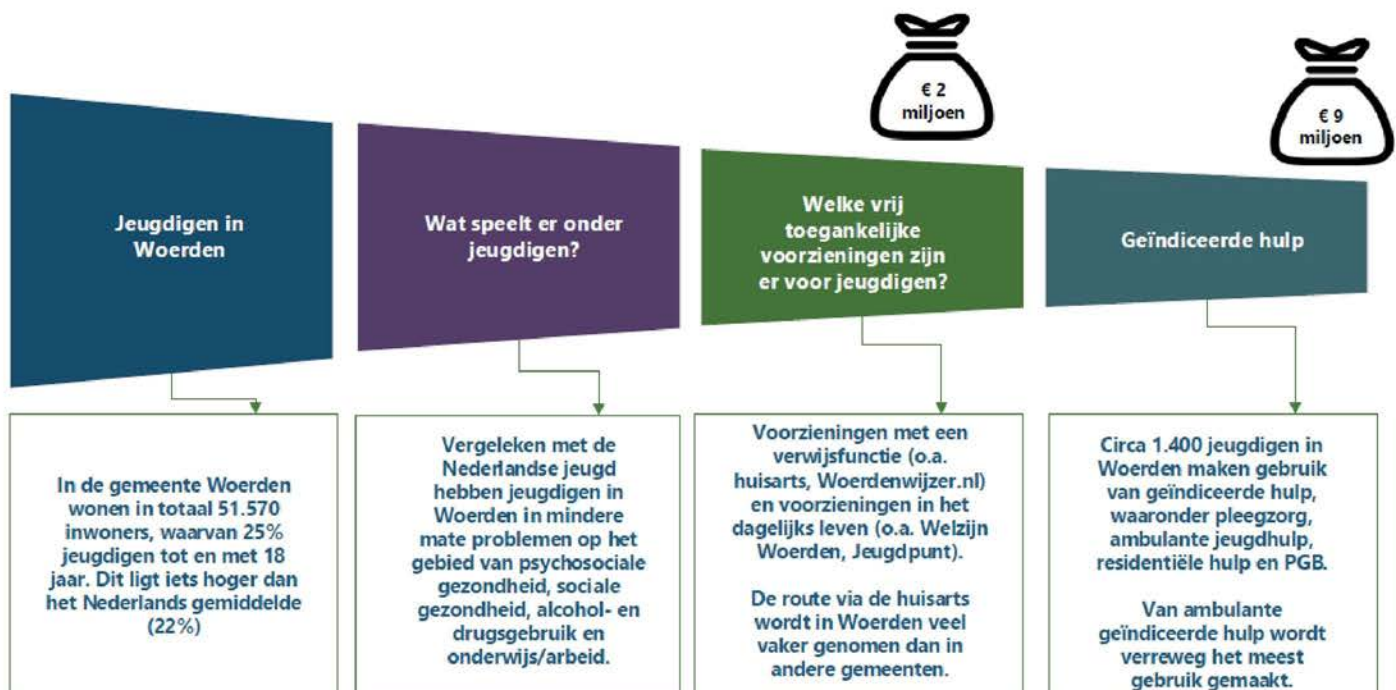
€ 2 miljoen

€ 9 miljoen

Jeugdigen in Woerden

Wat speelt er onder jeugdigen?

Welke vrij toegankelijke voorzieningen zijn er voor jeugdigen?

Geïndiceerde hulp

In de gemeente Woerden wonen in totaal 51.570 inwoners, waarvan 25% jeugdigen tot en met 18 jaar. Dit ligt iets hoger dan het Nederlands gemiddelde (22%)

Vergeleken met de Nederlandse jeugd hebben jeugdigen in Woerden in mindere mate problemen op het gebied van psychosociale gezondheid, sociale gezondheid, alcohol- en drugsgebruik en onderwijs/arbeid.

Voorzieningen met een verwijsfunctie (o.a. huisarts, Woerdenwijzer.nl) en voorzieningen in het dagelijks leven (o.a. Welzijn Woerden, Jeugdpunt).

De route via de huisarts wordt in Woerden veel vaker genomen dan in andere gemeenten.

Circa 1.400 jeugdigen in Woerden maken gebruik van geïndiceerde hulp, waaronder pleegzorg, ambulante jeugdhulp, residentiële hulp en PGB.

Van ambulante geïndiceerde hulp wordt verreweg het meest gebruik gemaakt.